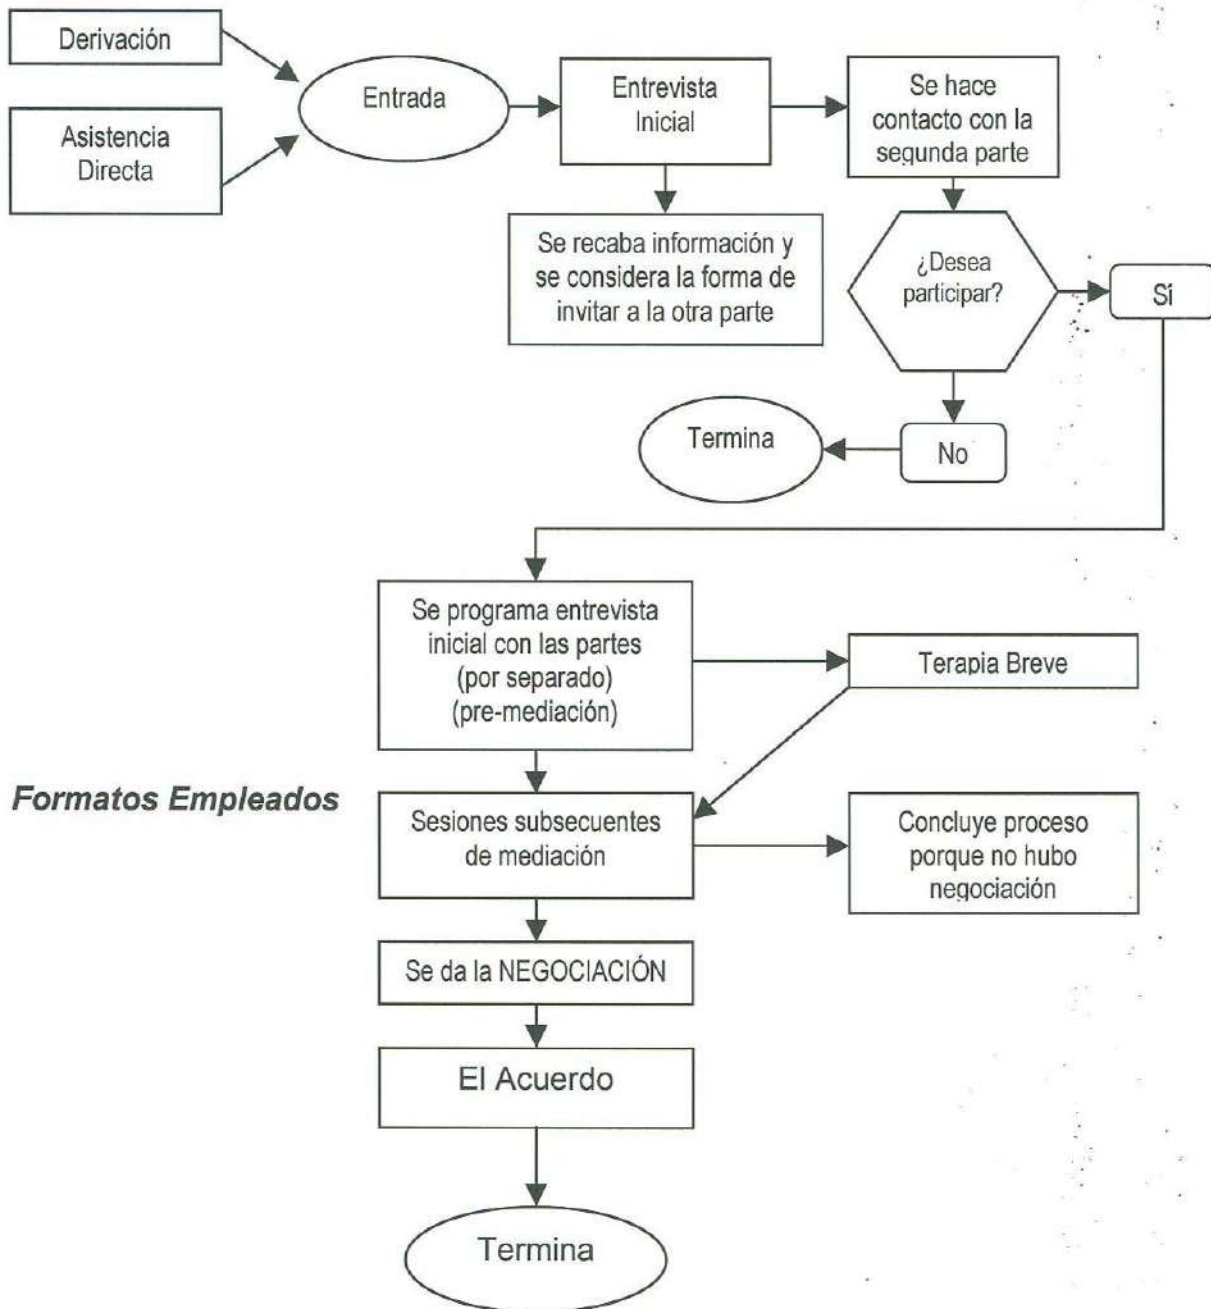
Derivación

Asistencia Directa

Entrada

Entrevista Inicial

Se hace contacto con la segunda parte

Se recaba información y se considera la forma de invitar a la otra parte

¿Desea participar?

Sí

Termina

No

Se programa entrevista inicial con las partes (por separado) (pre-mediación)

Terapia Breve

Formatos Empleados

Sesiones subsecuentes de mediación

Concluye proceso porque no hubo negociación

Se da la NEGOCIACIÓN

El Acuerdo

Termina